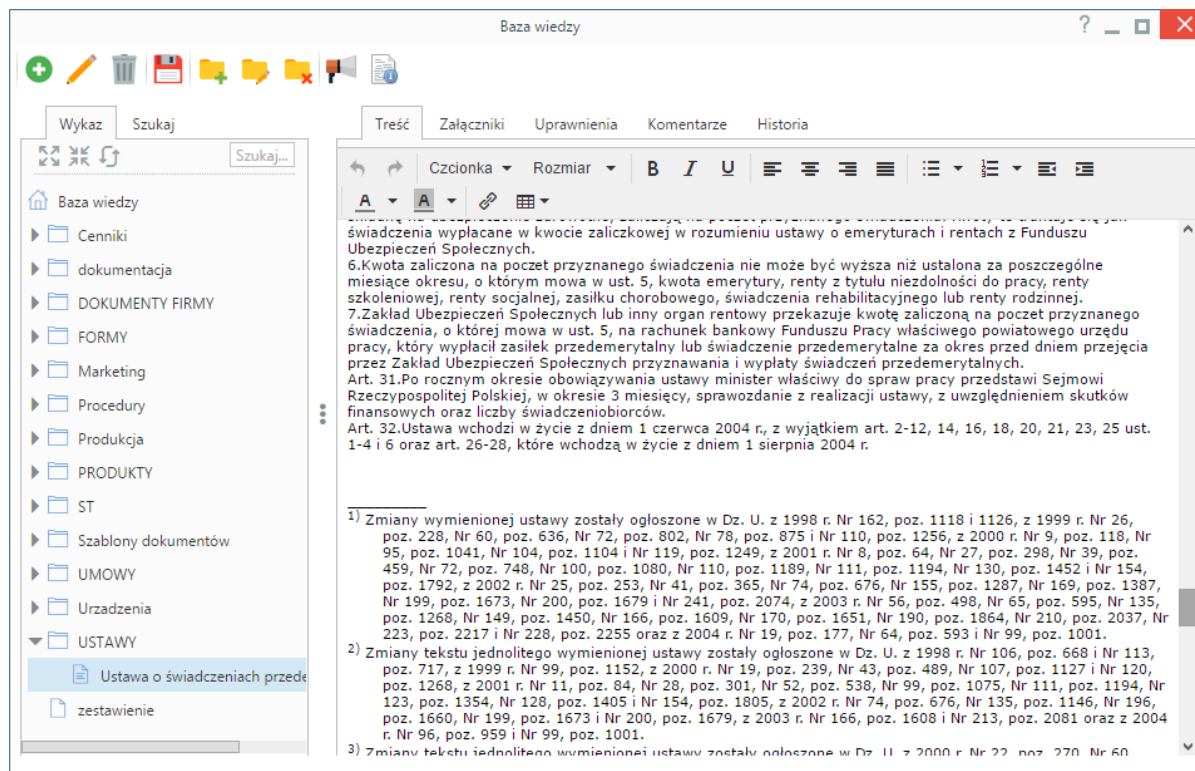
Baza wiedzy

? _ □ X

Wykaz Szukaj

Szukaj...

Baza wiedzy
Cenniki
dokumentacja
DOKUMENTY FIRMY
FORMY
Marketing
Procedury
Produkcja
PRODUKTY
ST
Szablony dokumentów
UMOWY
Urzadzenia
USTAWY
Ustawa o świadczeniach przede
zestawienie

Treść Załączniki Uprawnienia Komentarze Historia

Czcionka Rozmiar B I U

A A

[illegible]
świadczenia wypłacane w kwocie zaliczkowej w rozumieniu ustawy o emeryturach i rentach z Funduszu Ubezpieczeń Społecznych.
6.Kwota zaliczona na poczet przyznanego świadczenia nie może być wyższa niż ustalona za poszczególne miesiące okresu, o którym mowa w ust. 5, kwota emerytury, renty z tytułu niezdolności do pracy, renty szkoleniowej, renty socjalnej, zasiłku chorobowego, świadczenia rehabilitacyjnego lub renty rodzinnej.
7.Zakład Ubezpieczeń Społecznych lub inny organ rentowy przekazuje kwotę zaliczoną na poczet przyznanego świadczenia, o której mowa w ust. 5, na rachunek bankowy Funduszu Pracy właściwego powiatowego urzędu pracy, który wypłacił zasiłek przedemerytalny lub świadczenie przedemerytalne za okres przed dniem przejęcia przez Zakład Ubezpieczeń Społecznych przyznawania i wypłaty świadczeń przedemerytalnych.
Art. 31.Po rocznym okresie obowiązywania ustawy minister właściwy do spraw pracy przedstawi Sejmowi Rzeczypospolitej Polskiej, w okresie 3 miesięcy, sprawozdanie z realizacji ustawy, z uwzględnieniem skutków finansowych oraz liczby świadczeniobiorców.
Art. 32.Ustawa wchodzi w życie z dniem 1 czerwca 2004 r., z wyjątkiem art. 2-12, 14, 16, 18, 20, 21, 23, 25 ust. 1-4 i 6 oraz art. 26-28, które wchodzą w życie z dniem 1 sierpnia 2004 r.

$^{1)}$ Zmiany wymienionej ustawy zostały ogłoszone w Dz. U. z 1998 r. Nr 162, poz. 1118 i 1126, z 1999 r. Nr 26, poz. 228, Nr 60, poz. 636, Nr 72, poz. 802, Nr 78, poz. 875 i Nr 110, poz. 1256, z 2000 r. Nr 9, poz. 118, Nr 95, poz. 1041, Nr 104, poz. 1104 i Nr 119, poz. 1249, z 2001 r. Nr 8, poz. 64, Nr 27, poz. 298, Nr 39, poz. 459, Nr 72, poz. 748, Nr 100, poz. 1080, Nr 110, poz. 1189, Nr 111, poz. 1194, Nr 130, poz. 1452 i Nr 154, poz. 1792, z 2002 r. Nr 25, poz. 253, Nr 41, poz. 365, Nr 74, poz. 676, Nr 155, poz. 1287, Nr 169, poz. 1387, Nr 199, poz. 1673, Nr 200, poz. 1679 i Nr 241, poz. 2074, z 2003 r. Nr 56, poz. 498, Nr 65, poz. 595, Nr 135, poz. 1268, Nr 149, poz. 1450, Nr 166, poz. 1609, Nr 170, poz. 1651, Nr 190, poz. 1864, Nr 210, poz. 2037, Nr 223, poz. 2217 i Nr 228, poz. 2255 oraz z 2004 r. Nr 19, poz. 177, Nr 64, poz. 593 i Nr 99, poz. 1001.
$^{2)}$ Zmiany tekstu jednolitego wymienionej ustawy zostały ogłoszone w Dz. U. z 1998 r. Nr 106, poz. 668 i Nr 113, poz. 717, z 1999 r. Nr 99, poz. 1152, z 2000 r. Nr 19, poz. 239, Nr 43, poz. 489, Nr 107, poz. 1127 i Nr 120, poz. 1268, z 2001 r. Nr 11, poz. 84, Nr 28, poz. 301, Nr 52, poz. 538, Nr 99, poz. 1075, Nr 111, poz. 1194, Nr 123, poz. 1354, Nr 128, poz. 1405 i Nr 154, poz. 1805, z 2002 r. Nr 74, poz. 676, Nr 135, poz. 1146, Nr 196, poz. 1660, Nr 199, poz. 1673 i Nr 200, poz. 1679, z 2003 r. Nr 166, poz. 1608 i Nr 213, poz. 2081 oraz z 2004 r. Nr 96, poz. 959 i Nr 99, poz. 1001.
$^{3)}$ Zmiany tekstu jednolitego wymienionej ustawy zostały ogłoszone w Dz. U. z 2000 r. Nr 22, poz. 270, Nr 60, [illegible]